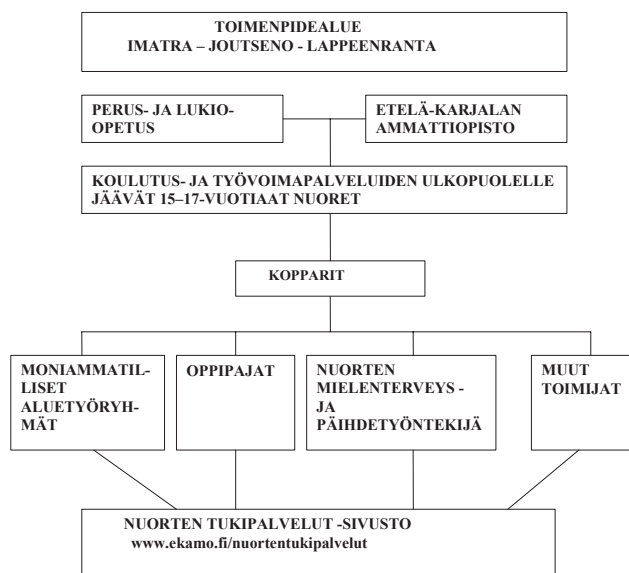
TOIMENPIDEALUE
IMATRA – JOUTSENO - LAPPEENRANTA

PERUS- JA LUKIOOPETUS

ETELÄ-KARJALAN AMMATTIOPISTO

KOULUTUS- JA TYÖVOIMAPALVELUIDEN ULKOPUOLELLE JÄÄVÄT 15–17-VUOTIAAT NUORET

KOPPARIT

MONIAMMATILLISET ALUETYÖRYHMÄT

OPPIPAJAT

NUORTEN MIELENTERVEYS - JA PÄIHDETYÖNTEKIJÄ

MUUT TOIMIJAT

NUORTEN TUKIPALVELUT -SIVUSTO
www.ekamo.fi/nuortentukipalvelut